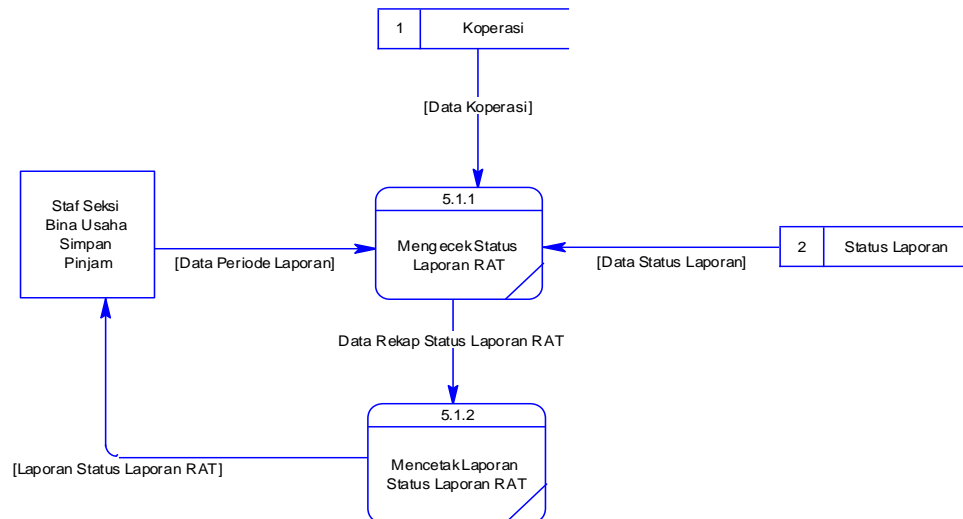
1 Koperasi

[Data Koperasi]

Staf Seksi Bina Usaha Simpan Pinjam

5.1.1

Mengecek Status Laporan RAT

2 Status Laporan

[Data Periode Laporan]

[Data Status Laporan]

Data Rekap Status Laporan RAT

5.1.2

[Laporan Status Laporan RAT]

Mencetak Laporan Status Laporan RAT